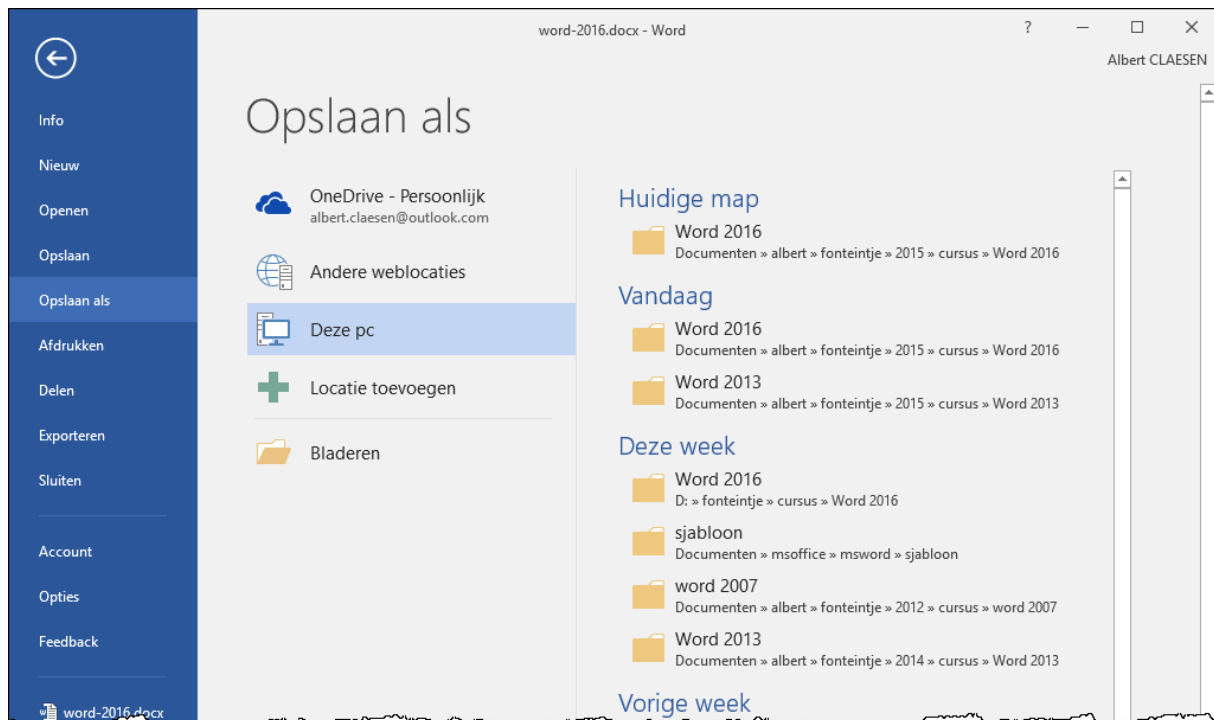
word-2016.docx - Word

? — ☐ ✕

Albert CLAESEN

Info
Nieuw
Openen
Opslaan
Opslaan als
Afdrukken
Delen
Exporteren
Sluiten

Account
Opties
Feedback

word-2016.docx

Opslaan als

OneDrive - Persoonlijk
albert.claesen@outlook.com

Andere weblocaties

Deze pc

Locatie toevoegen

Bladeren

Huidige map

Word 2016
Documenten » albert » fonteintje » 2015 » cursus » Word 2016

Vandaag

Word 2016
Documenten » albert » fonteintje » 2015 » cursus » Word 2016

Word 2013
Documenten » albert » fonteintje » 2015 » cursus » Word 2013

Deze week

Word 2016
D: » fonteintje » cursus » Word 2016

sjabloon
Documenten » msoffice » msword » sjabloon

word 2007
Documenten » albert » fonteintje » 2012 » cursus » word 2007

Word 2013
Documenten » albert » fonteintje » 2014 » cursus » Word 2013

Vorige week